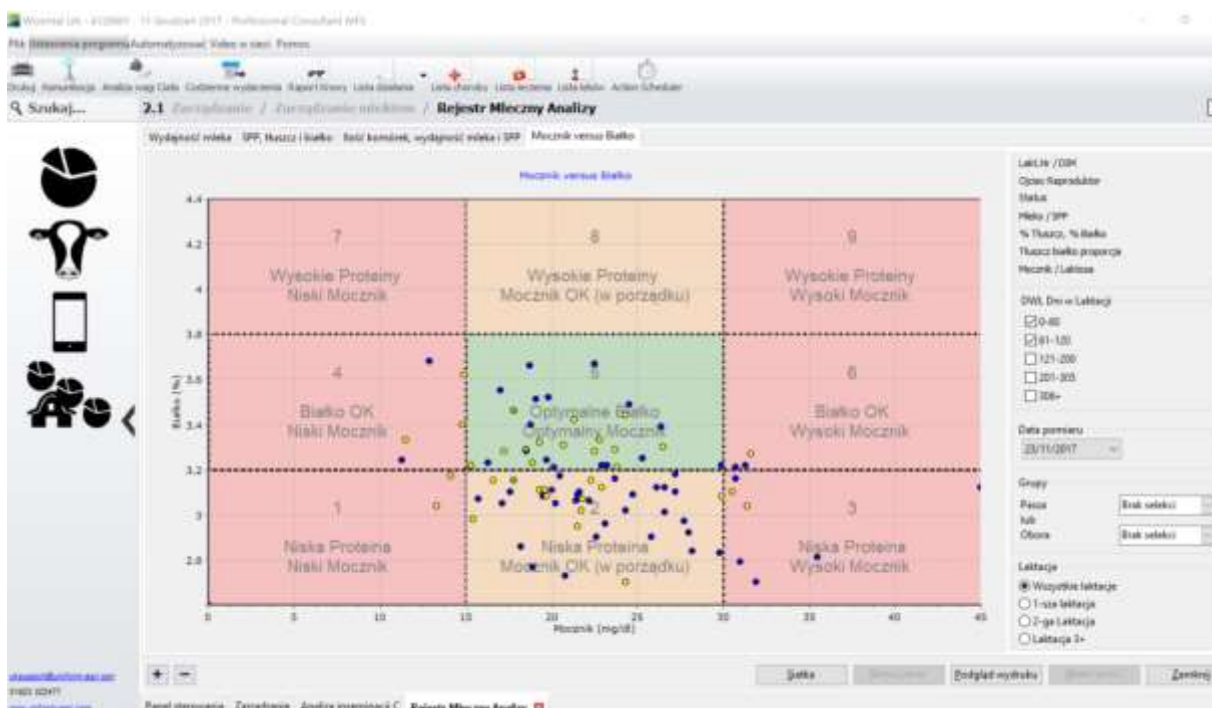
Wizymat UK - 1 Grudzień 2017 - Professional Consultant NFS

Plik Ustawienia programu Automatyzować Video w sieci Pomoc

Drukuj Komunikacja Analiza wagi Ciała Codzienne wydarzenia Raport hodowy Lista działania Lista choroby Lista leczenie Lista leków Action Scheduler

Szukaj...

2.1 Zarządzanie / Zarządzanie mlekiem / Rejestr Mleczny Analizy

Wydajność mleka | SPP, tłuszcz i białko | Ilość komórek, wydajność mleka i SPP | Mocznik versus Białko

Mocznik versus Białko

| 7 Wysokie Proteiny Niski Mocznik | 8 Wysokie Proteiny Mocznik OK (w porządku) | 9 Wysokie Proteiny Wysoki Mocznik |
|---|---|---|
| 4 Białko OK Niski Mocznik | 5 Optymalne Białko Optymalny Mocznik | 6 Białko OK Wysoki Mocznik |
| 1 Niska Proteina Niski Mocznik | 2 Niska Proteina Mocznik OK (w porządku) | 3 Niska Proteina Wysoki Mocznik |

4.4 4.2 4 3.8 3.6 3.4 3.2 3 2.8

Białko [%]

0 5 10 15 20 25 30 35 40 45

Mocznik [mg/dl]

Laktacja / DIM
Ojciec Reproduktor
Status
Mleko / SPP
% Tłuszcz, % Białko
Tłuszcz białko proporcja
Mocznik / Laktoza

DWL Dni w Laktacji
☑0-60
☑61-120
☐121-200
☐201-305
☐306+

Data pomiaru
23/11/2017

Grupy
Pasza
lub
Obora
Brak selekcji
Brak selekcji

Laktacje
◉ Wszystkie laktacje
○ 1-sza laktacja
○ 2-ga Laktacja
○ Laktacja 3+

+ −

Siatka
Podgląd wydruku
Zamknij

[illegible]
01603 02477

Panel sterowania Zarządzanie Analiza inseminacji C Rejestr Mleczny Analizy